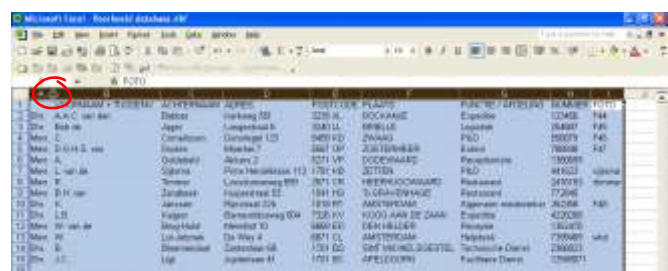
Microsoft Excel - Voorbeeld database.xls

FOTO

| | A | B | C | D | E | F | G | H | I |
|---|---|---|---|---|---|---|---|---|---|
| 1 | | VOORNAAM + TUSSENV | ACHTERNAAM | ADRES | POSTCODE | PLAATS | FUNCTIE / AFDELING | NUMMER | FOTO |
| 2 | Dhr. | A.A.C. van den | Dekker | Vierkweg 3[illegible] | 3235 AL | ROCKANJE | Expeditie | 123456 | F44 |
| 3 | Dhr. | Bob de | Jager | Langestraat 6 | 3341 LL | BRIELLE | Logistiek | 254987 | F45 |
| 4 | Mevr. | E. | Cornelissen | Dorpsdijk 123 | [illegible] | ZWAAG | P&O | 255875 | F46 |
| 5 | Mevr. | D.G.H.S. van | Dooren | Meerlan 7 | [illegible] | ZOETERMEER | Externe | 789098 | F47 |
| 6 | Mevr. | A. | Goldsfeld | Akkers 2 | 3271 VP | DODEWAARD | Receptionniste | 1350099 | |
| 7 | Mevr. | L. van de | Sijberna | Prins Hendrikkade 112 | 1781 HB | ZETTEN | P&O | 441822 | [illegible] |
| 8 | Mevr. | F. | Timmer | Lindelaanweg 999 | 2671 CR | HEERHUGOWAARD | Restaurant | 2410183 | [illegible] |
| 9 | Mevr. | B.H. van | Zandbeek | Hagenstraat 52 | 1941 HG | 'S-GRAVENHAGE | Restaurant | 772046 | |
| 10 | Dhr. | K. | Janssen | Mercatest 22a | 1619 NT | AMSTERDAM | Algemeen medewerker | 363396 | F48 |
| 11 | Dhr. | L.B. | Kuijper | Bernardstraweg 804 | 7325 KV | KOOG AAN DE ZAAN | Expeditie | 4220280 | |
| 12 | Mevr. | W. van de | Mooyfield | Meedstof 10 | 6869 ED | DEN HELDER | Receptie | 1362970 | |
| 13 | Mevr. | W. | Lith-Jelmers | De Wey 4 | 1671 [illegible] | AMSTERDAM | Helpdesk | 7705489 | wind |
| 14 | Dhr. | N. | Steenwinkel | Zeekweillaan 68 | 1781 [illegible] | SINT MICHIELSGESTEL | Technische Dienst | 2366023 | |
| 15 | Dhr. | J.C. | Uijl | Jupiterlaan 41 | 1781 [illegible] | APELDOORN | Facilitaire Dienst | 1256971 | |